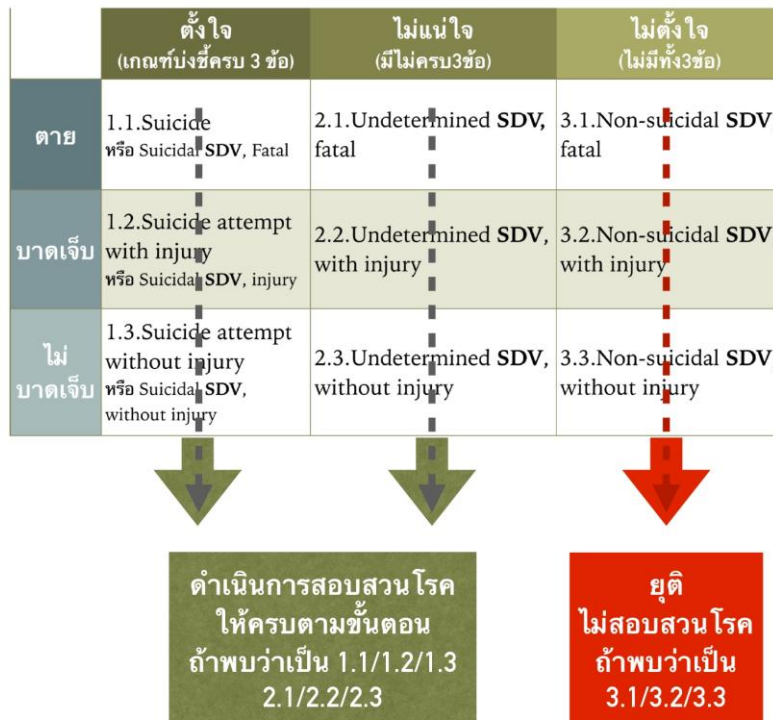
|  | ตั้งใจ (เกณฑ์บ่งชี้ครบ 3 ข้อ) | ไม่แน่ใจ (มีไม่ครบ3ข้อ) | ไม่ตั้งใจ (ไม่มีทั้ง3ข้อ) |
|---|---|---|---|
| ตาย | 1.1.Suicide หรือ Suicidal **SDV**, Fatal | 2.1.Undetermined **SDV**, fatal | 3.1.Non-suicidal **SDV** fatal |
| บาดเจ็บ | 1.2.Suicide attempt with injury หรือ Suicidal **SDV**, injury | 2.2.Undetermined **SDV**, with injury | 3.2.Non-suicidal **SDV** with injury |
| ไม่บาดเจ็บ | 1.3.Suicide attempt without injury หรือ Suicidal **SDV**, without injury | 2.3.Undetermined **SDV**, without injury | 3.3.Non-suicidal **SDV** without injury |

ดำเนินการสอบสวนโรค ให้ครบตามขั้นตอน ถ้าพบว่าเป็น 1.1/1.2/1.3 2.1/2.2/2.3

ยุติ ไม่สอบสวนโรค ถ้าพบว่าเป็น 3.1/3.2/3.3